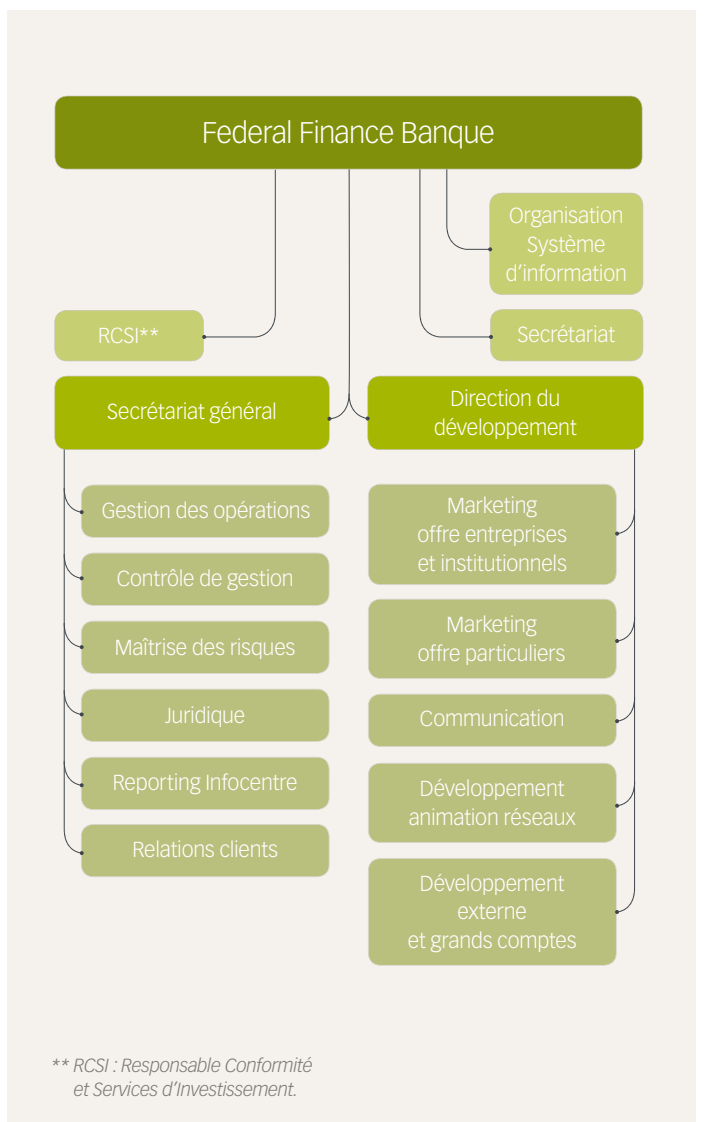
Federal Finance Banque

Organisation Système d'information

RCSI**

Secrétariat

Secrétariat général

Direction du développement

Gestion des opérations

Contrôle de gestion

Maîtrise des risques

Juridique

Reporting Infocentre

Relations clients

Marketing offre entreprises et institutionnels

Marketing offre particuliers

Communication

Développement animation réseaux

Développement externe et grands comptes

** RCSI : Responsable Conformité et Services d'Investissement.